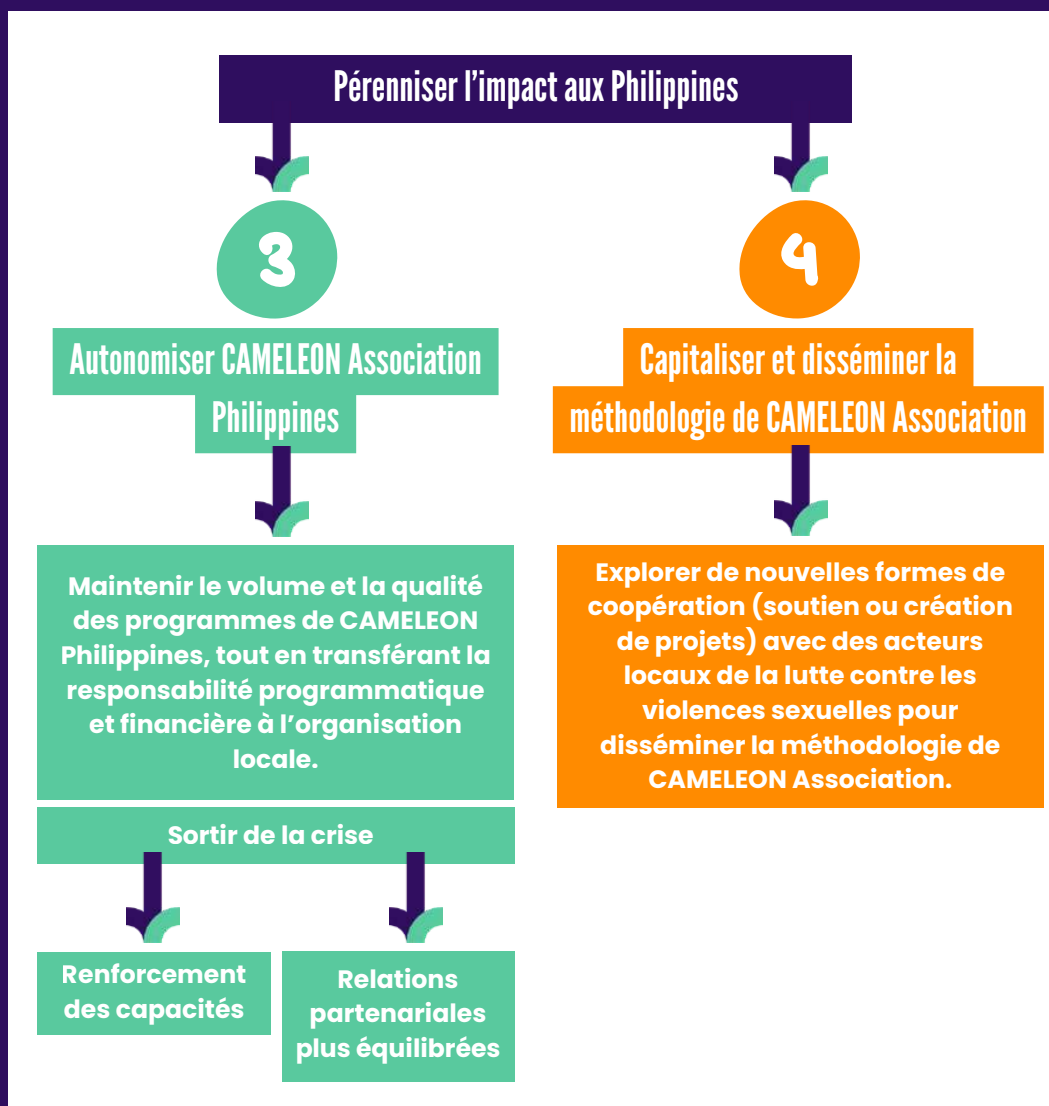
Pérenniser l’impact aux Philippines

3

Autonomiser CAMELEON Association Philippines

Maintenir le volume et la qualité des programmes de CAMELEON Philippines, tout en transférant la responsabilité programmatique et financière à l’organisation locale.

Sortir de la crise

Renforcement des capacités

Relations partenariales plus équilibrées

4

Capitaliser et disséminer la méthodologie de CAMELEON Association

Explorer de nouvelles formes de coopération (soutien ou création de projets) avec des acteurs locaux de la lutte contre les violences sexuelles pour disséminer la méthodologie de CAMELEON Association.